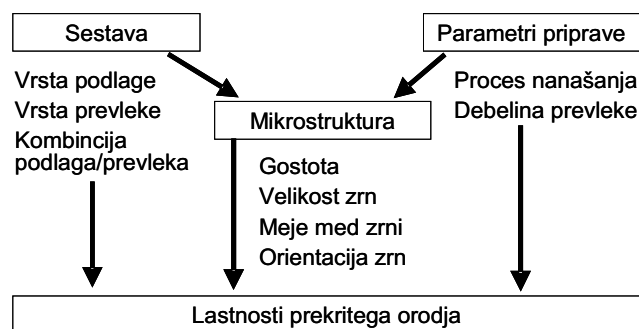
Sestava

Parametri priprave

Vrsta podlage
Vrsta prevleke
Kombincija podlaga/prevleka

Mikrostruktura

Proces nanašanja
Debelina prevleke

Gostota
Velikost zrn
Meje med zrni
Orientacija zrn

Lastnosti prekritega orodja